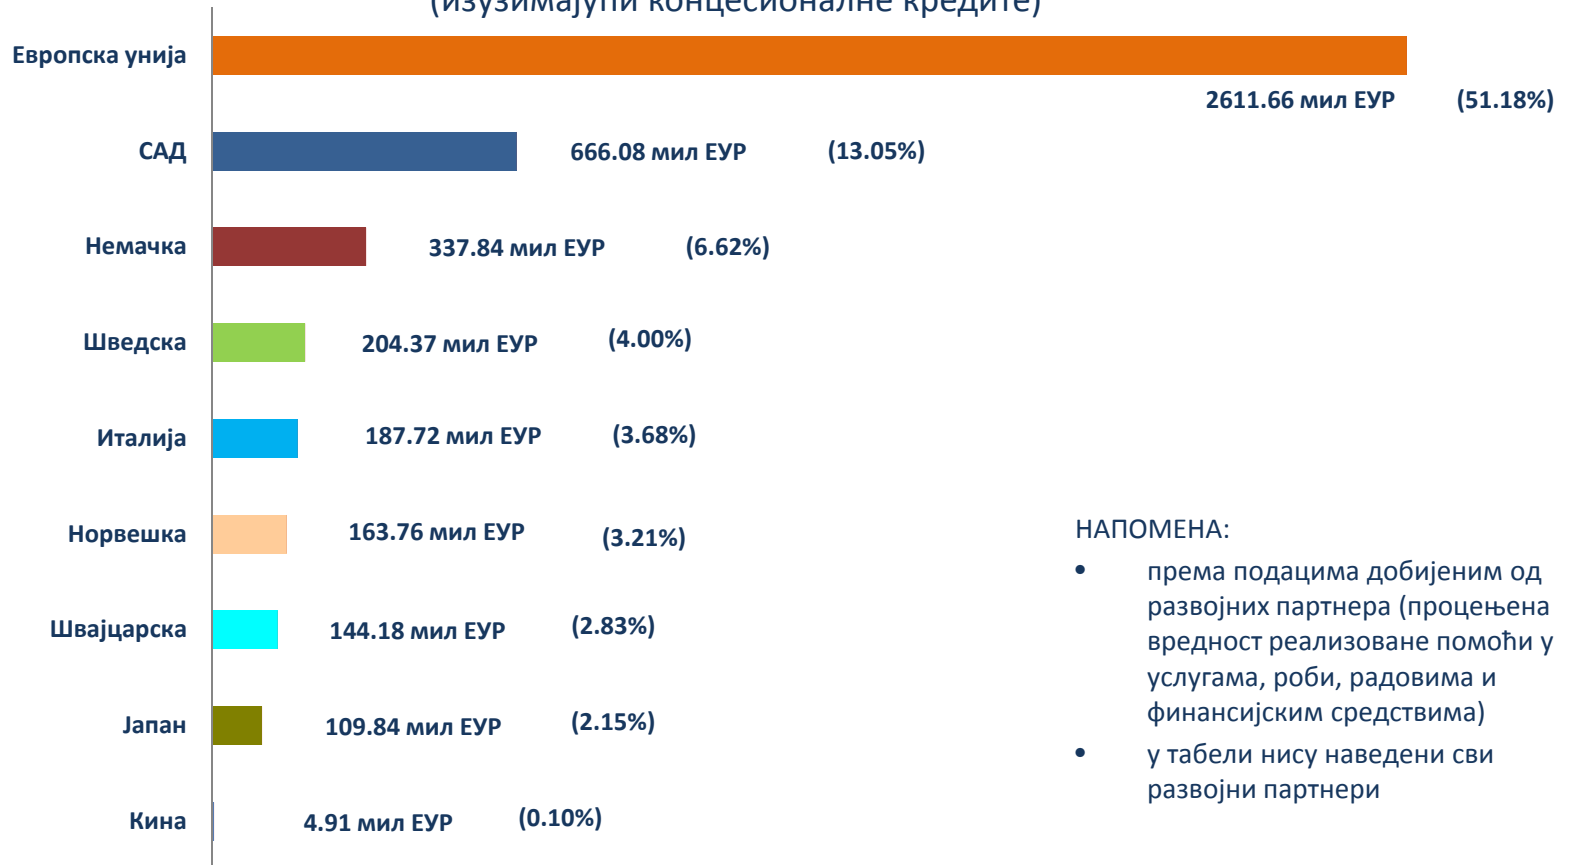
(изузимајући концесионалне кредите)

Европска унија 2611.66 мил ЕУР (51.18%)
САД 666.08 мил ЕУР (13.05%)
Немачка 337.84 мил ЕУР (6.62%)
Шведска 204.37 мил ЕУР (4.00%)
Италија 187.72 мил ЕУР (3.68%)
Норвешка 163.76 мил ЕУР (3.21%)
Швајцарска 144.18 мил ЕУР (2.83%)
Јапан 109.84 мил ЕУР (2.15%)
Кина 4.91 мил ЕУР (0.10%)

НАПОМЕНА:
• према подацима добијеним од развојних партнера (процењена вредност реализоване помоћи у услугама, роби, радовима и финансијским средствима)
• у табели нису наведени сви развојни партнери